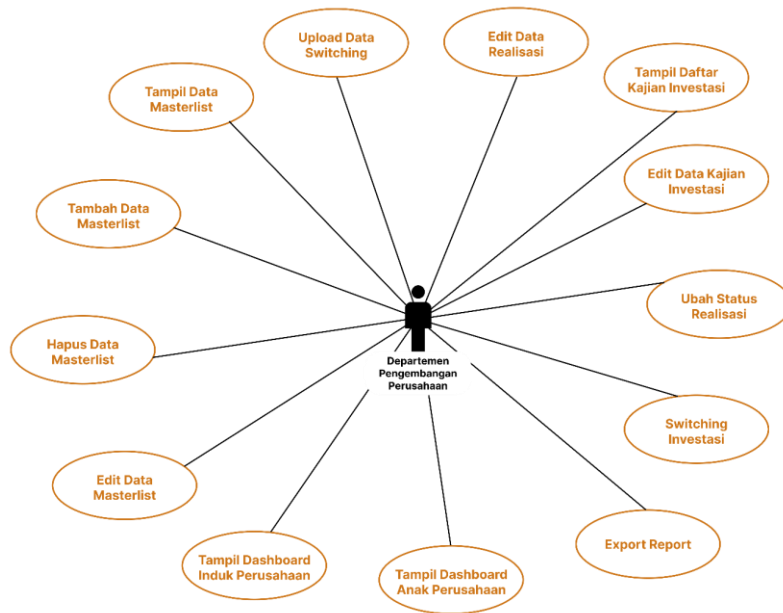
Upload Data Switching

Edit Data Realisasi

Tampil Data Masterlist

Tampil Daftar Kajian Investasi

Edit Data Kajian Investasi

Tambah Data Masterlist

Ubah Status Realisasi

Hapus Data Masterlist

Departemen Pengembangan Perusahaan

Switching Investasi

Edit Data Masterlist

Export Report

Tampil Dashboard Induk Perusahaan

Tampil Dashboard Anak Perusahaan